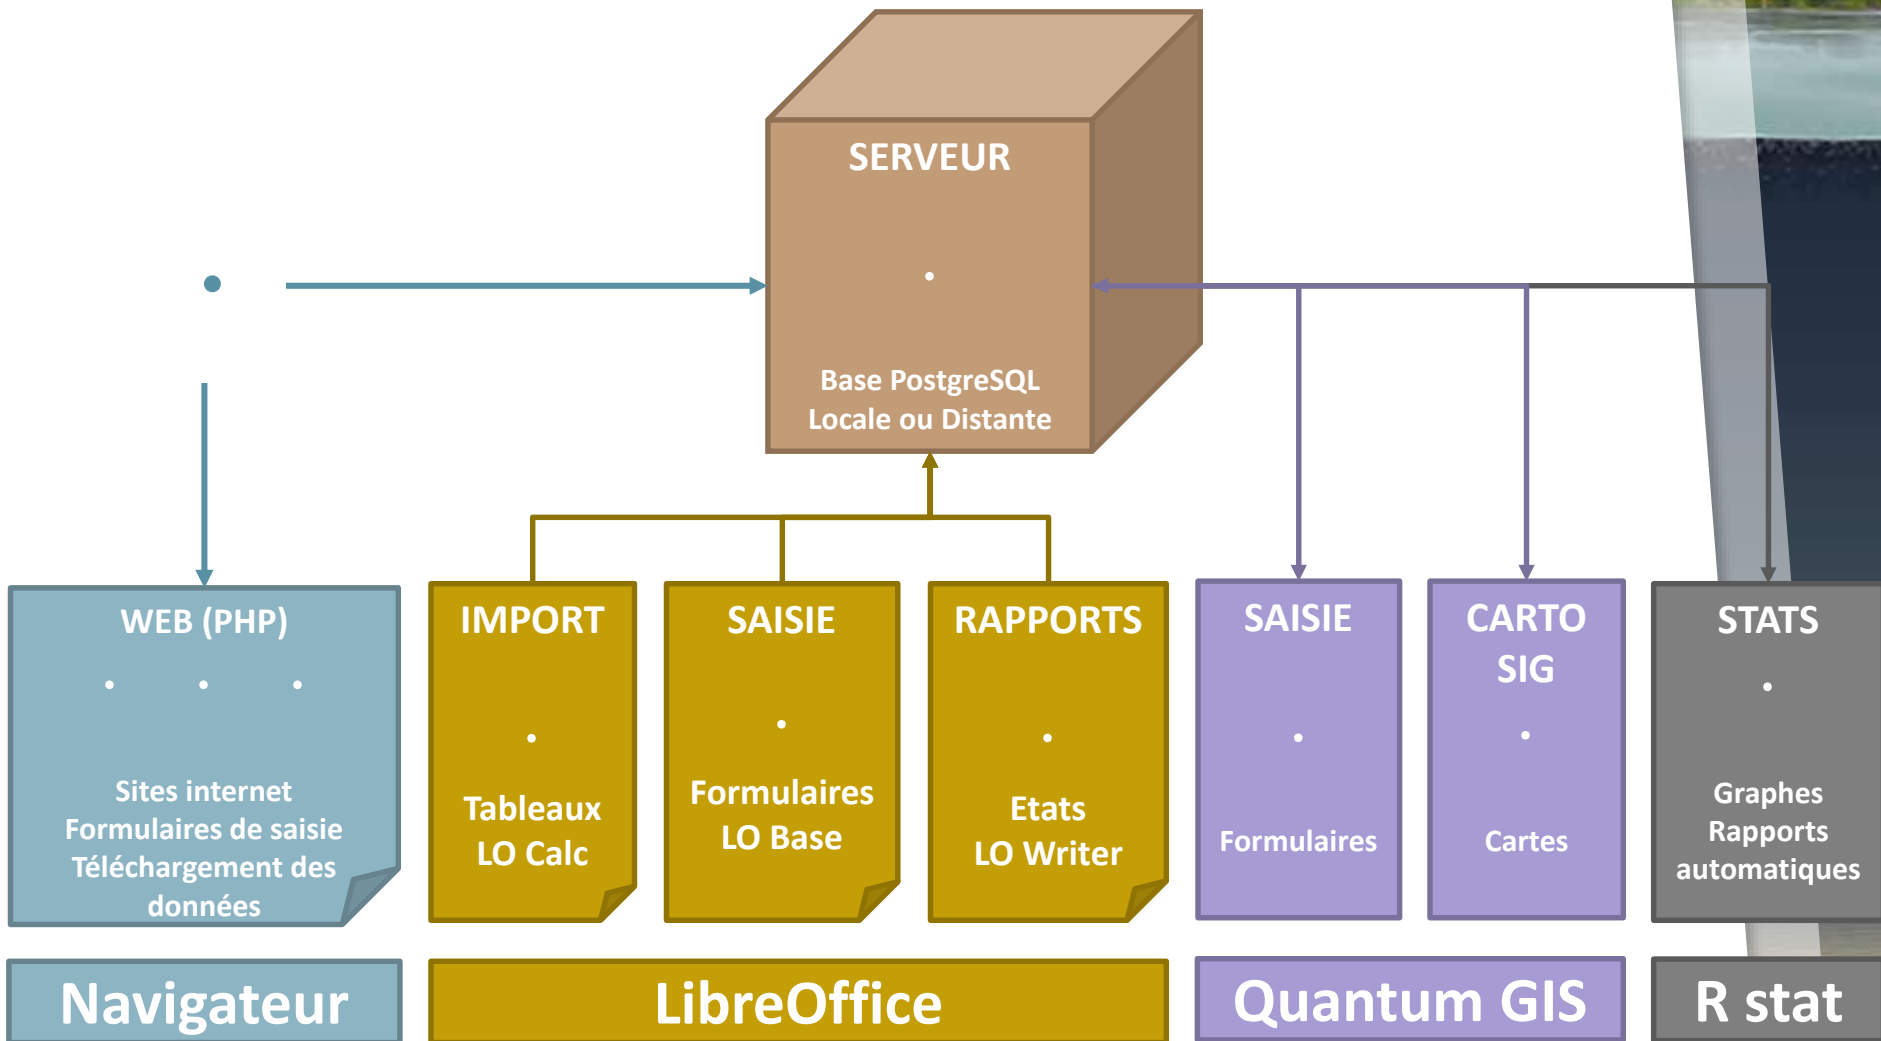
SERVEUR

Base PostgreSQL
Locale ou Distante

WEB (PHP)

Sites internet
Formulaires de saisie
Téléchargement des données

IMPORT

Tableaux
LO Calc

SAISIE

Formulaires
LO Base

RAPPORTS

Etats
LO Writer

SAISIE

Formulaires

CARTO
SIG

Cartes

STATS

Graphes
Rapports
automatiques

Navigateur

LibreOffice

Quantum GIS

R stat